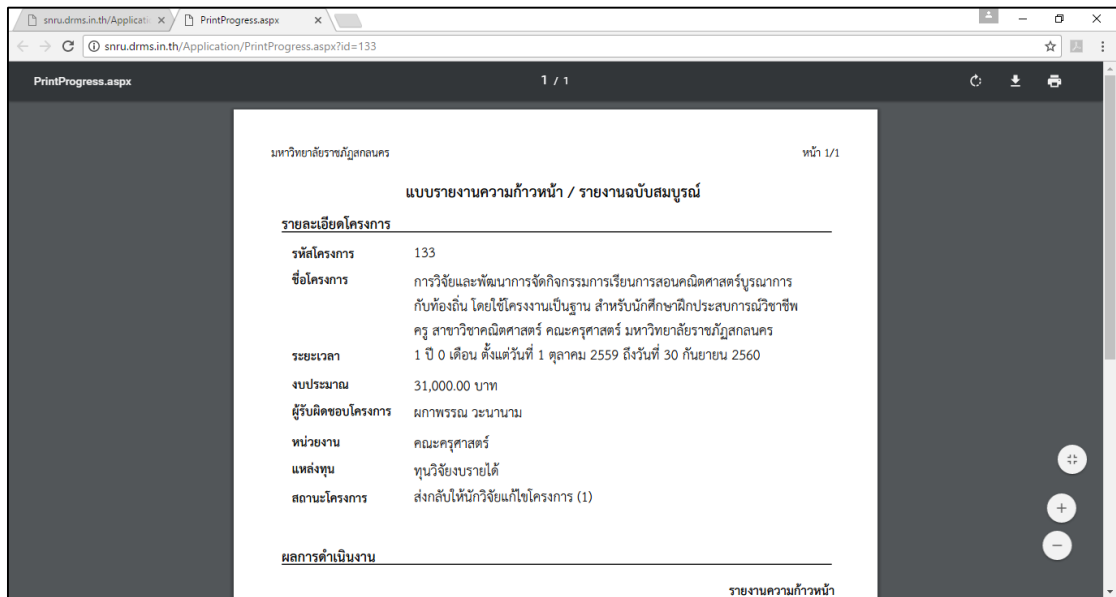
snru.drms.in.th/Applicati ×
PrintProgress.aspx ×

snru.drms.in.th/Application/PrintProgress.aspx?id=133

PrintProgress.aspx

1 / 1

มหาวิทยาลัยราชภัฏสกลนคร

หน้า 1/1

แบบรายงานความก้าวหน้า / รายงานฉบับสมบูรณ์

รายละเอียดโครงการ

รหัสโครงการ 133

ชื่อโครงการ การวิจัยและพัฒนาการจัดกิจกรรมการเรียนการสอนคณิตศาสตร์บูรณาการกับท้องถิ่น โดยใช้โครงงานเป็นฐาน สำหรับนักศึกษาฝึกประสบการณ์วิชาชีพครู สาขาวิชาคณิตศาสตร์ คณะครุศาสตร์ มหาวิทยาลัยราชภัฏสกลนคร

ระยะเวลา 1 ปี 0 เดือน ตั้งแต่วันที่ 1 ตุลาคม 2559 ถึงวันที่ 30 กันยายน 2560

งบประมาณ 31,000.00 บาท

ผู้รับผิดชอบโครงการ ผกาพรรณ วะนานาม

หน่วยงาน คณะครุศาสตร์

แหล่งทุน ทุนวิจัยงบรายได้

สถานะโครงการ ส่งกลับให้นักวิจัยแก้ไขโครงการ (1)

ผลการดำเนินงาน

รายงานความก้าวหน้า